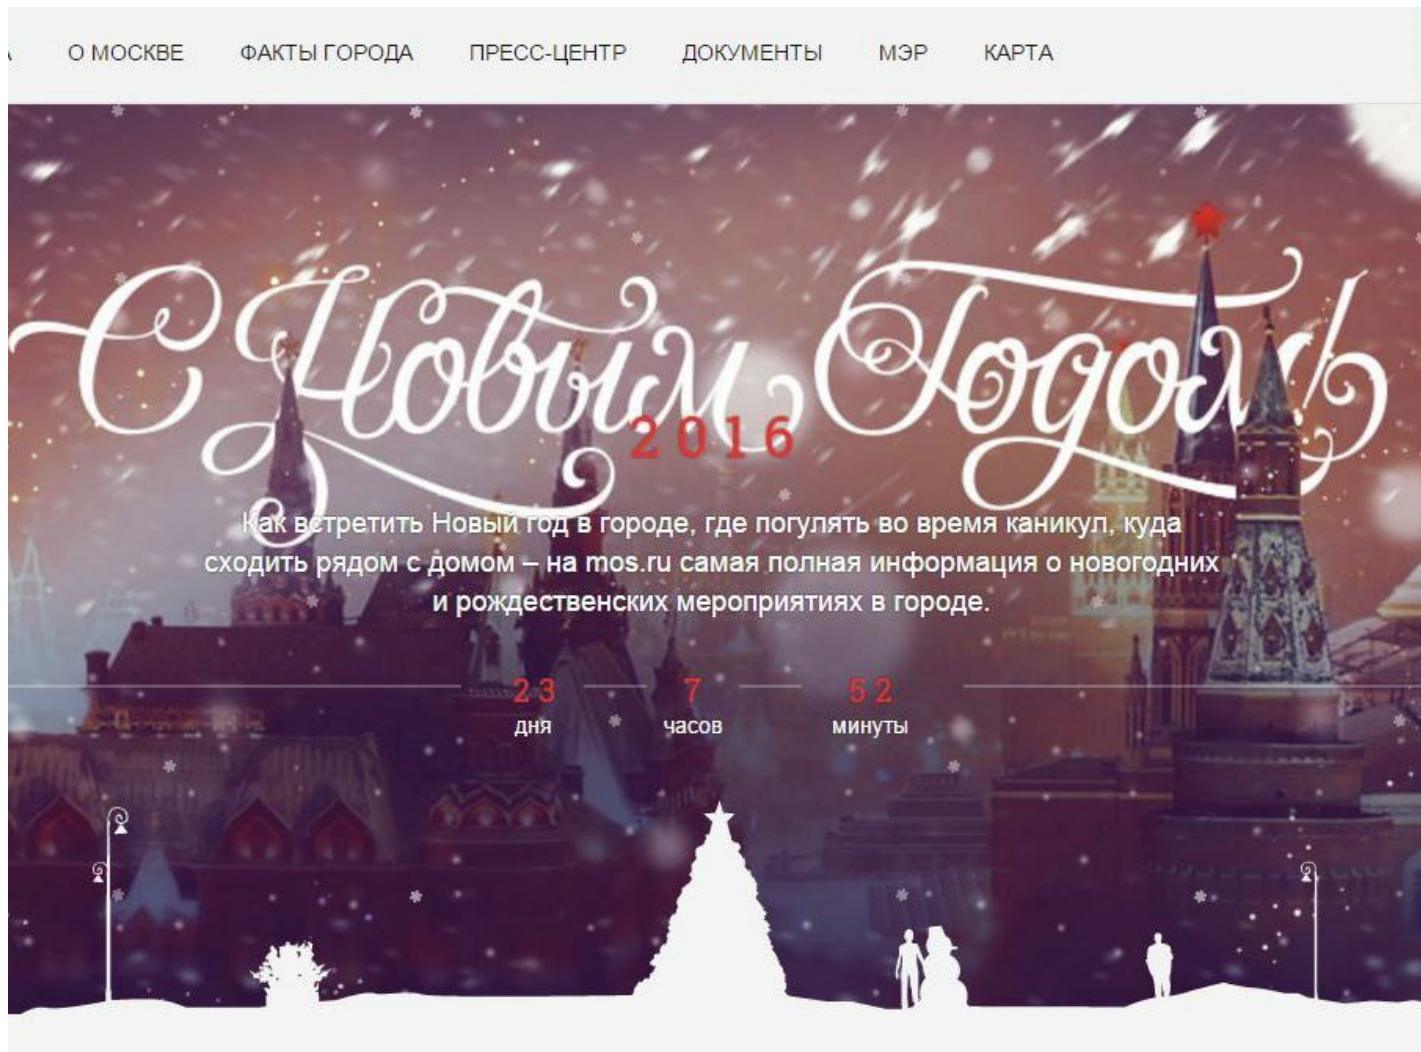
О МОСКВЕ ФАКТЫ ГОРОДА ПРЕСС-ЦЕНТР ДОКУМЕНТЫ МЭР КАРТА

С Новым Годом!

2016

Как встретить Новый год в городе, где погулять во время каникул, куда сходить рядом с домом – на mos.ru самая полная информация о новогодних и рождественских мероприятиях в городе.

23 дня 7 часов 52 минуты